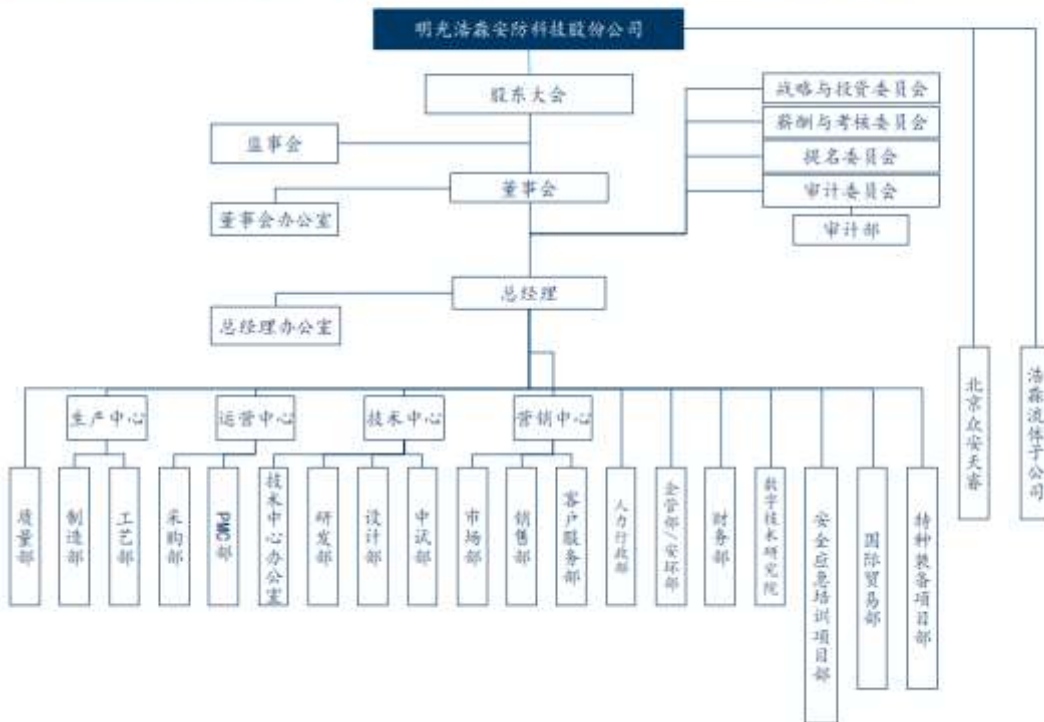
明光浩淼安防科技股份公司

股东大会

战略与投资委员会

薪酬与考核委员会

提名委员会

审计委员会

审计部

监事会

董事会

董事会办公室

总经理

总经理办公室

生产中心

运营中心

技术中心

营销中心

北京众安天睿

浩淼流体子公司

质量部

制造部

工艺部

采购部

PMC部

技术中心办公室

研发部

设计部

中试部

市场部

销售部

客户服务部

人力行政部

企管部/安环部

财务部

数字技术研究院

安全应急培训项目部

国际贸易部

特种装备项目部